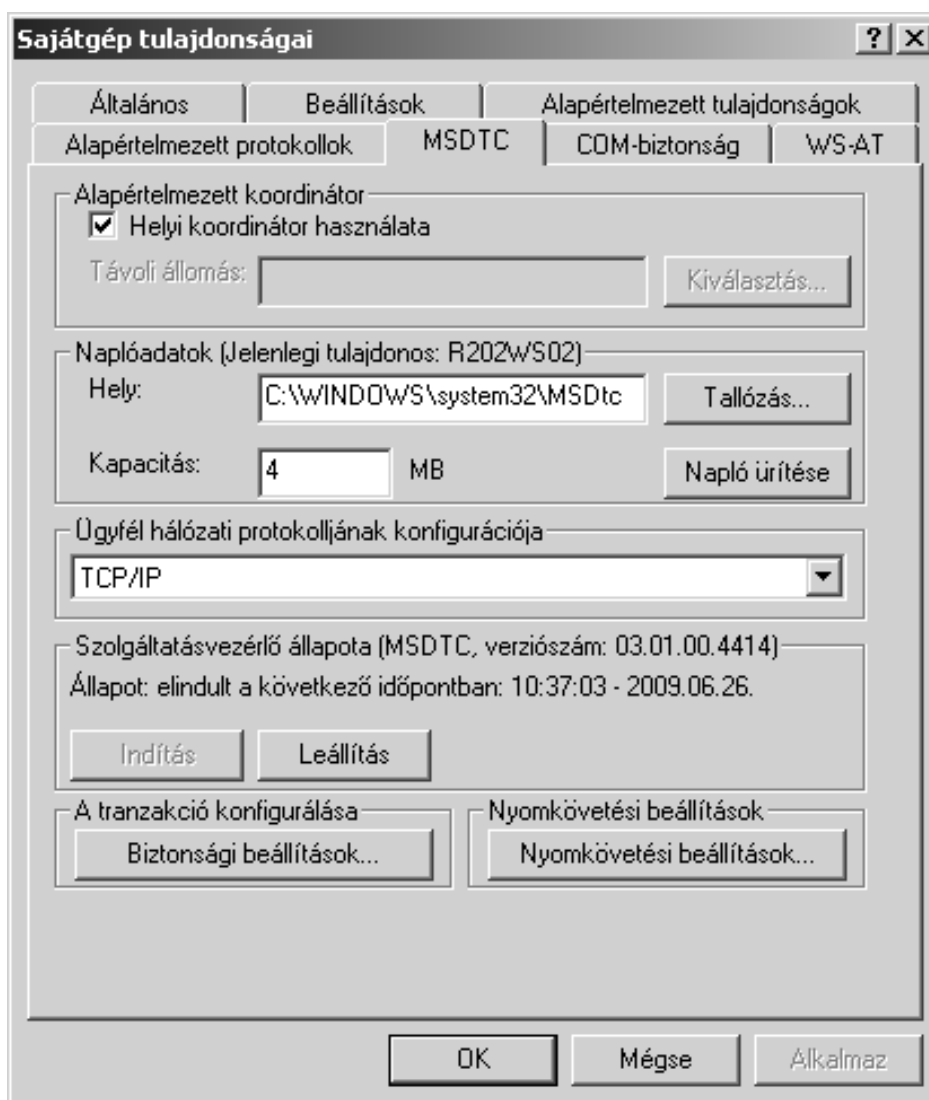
Sajátgép tulajdonságai ? X

Általános | Beállítások | Alapértelmezett tulajdonságok
Alapértelmezett protokollok | MSDTC | COM-biztonság | WS-AT

Alapértelmezett koordinátor
☑ Helyi koordinátor használata
Távoli állomás: Kiválasztás...

Naplóadatok (Jelenlegi tulajdonos: R202WS02)
Hely: C:\WINDOWS\system32\MSDtc Tallózás...
Kapacitás: 4 MB Napló ürítése

Ügyfél hálózati protokolljának konfigurációja
TCP/IP

Szolgáltatásvezérlő állapota (MSDTC, verziószám: 03.01.00.4414)
Állapot: elindult a következő időpontban: 10:37:03 - 2009.06.26.
Indítás Leállítás

A tranzakció konfigurálása
Biztonsági beállítások...

Nyomkövetési beállítások
Nyomkövetési beállítások...

OK Mégse Alkalmaz